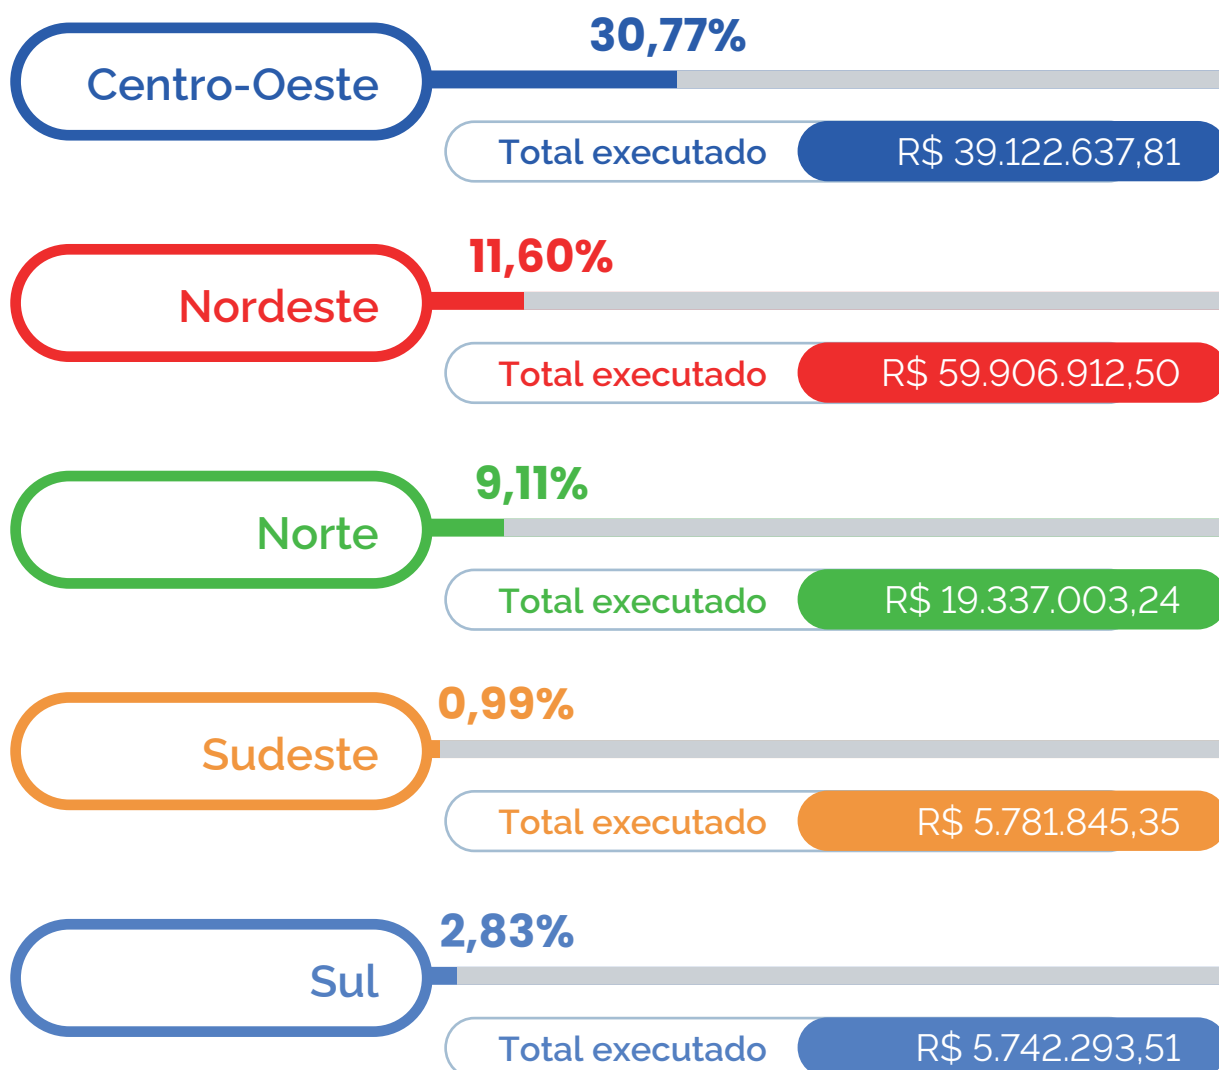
30,77%
Centro-Oeste
Total executado R$ 39.122.637,81

11,60%
Nordeste
Total executado R$ 59.906.912,50

9,11%
Norte
Total executado R$ 19.337.003,24

0,99%
Sudeste
Total executado R$ 5.781.845,35

2,83%
Sul
Total executado R$ 5.742.293,51